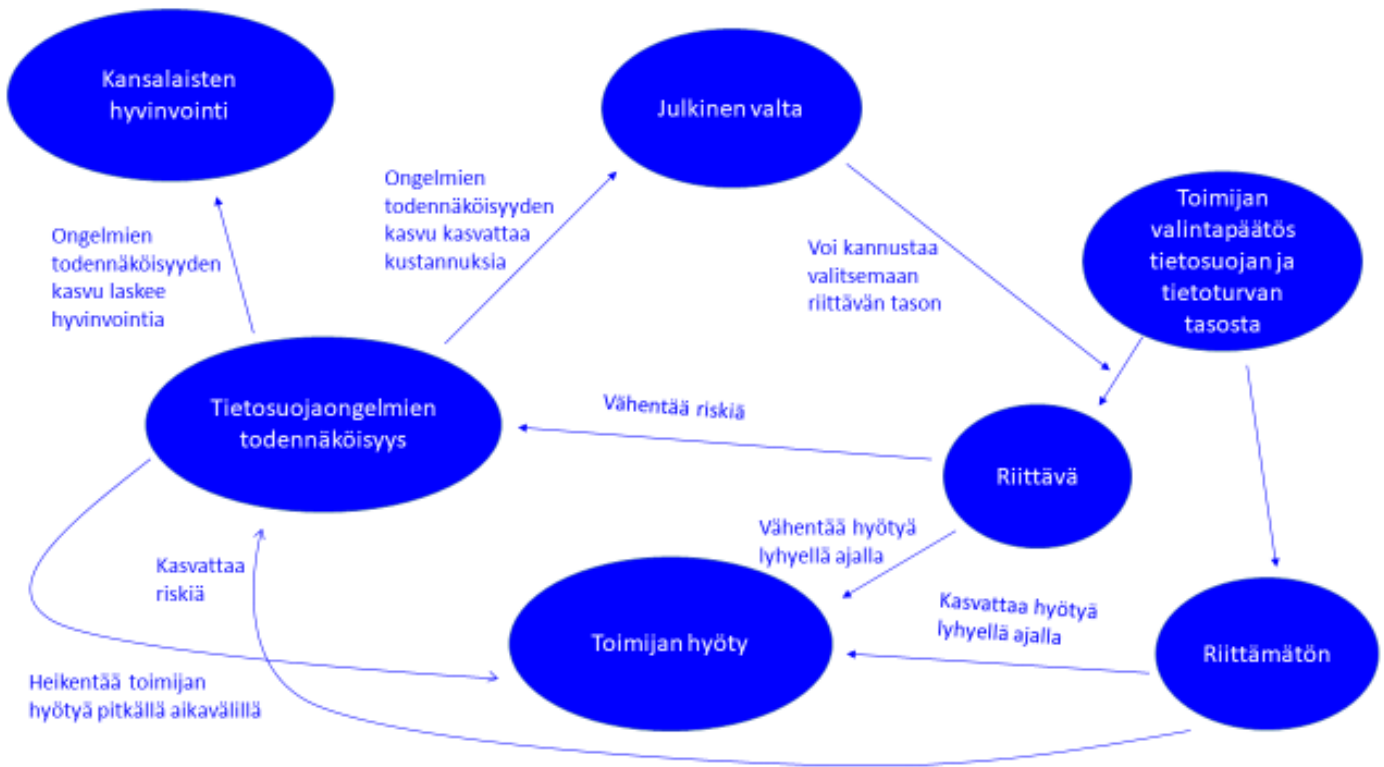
Kansalaisten hyvinvointi

Julkinen valta

Ongelmien todennäköisyyden kasvu kasvattaa kustannuksia

Ongelmien todennäköisyyden kasvu laskee hyvinvointia

Voi kannustaa valitsemaan riittävän tason

Toimijan valintapäätös tietosuojan ja tietoturvan tasosta

Tietosuojaongelmien todennäköisyys

Vähentää riskiä

Riittävä

Vähentää hyötyä lyhyellä ajalla

Kasvattaa riskiä

Toimijan hyöty

Kasvattaa hyötyä lyhyellä ajalla

Riittämätön

Heikentää toimijan hyötyä pitkällä aikavälillä